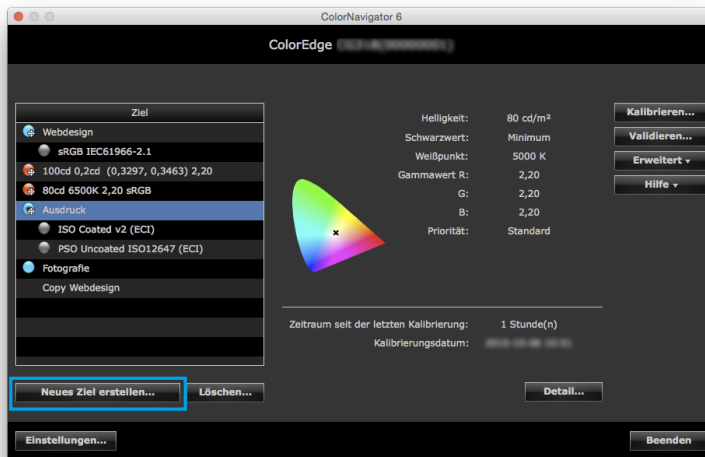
ColorNavigator 6

ColorEdge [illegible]

Ziel

Webdesign

sRGB IEC61966-2.1

100cd 0,2cd (0,3297, 0,3463) 2,20

80cd 6500K 2,20 sRGB

Ausdruck

ISO Coated v2 (ECI)

PSO Uncoated ISO12647 (ECI)

Fotografie

Copy Webdesign

Helligkeit: 80 cd/m²

Schwarzwert: Minimum

Weißpunkt: 5000 K

Gammawert R: 2,20

G: 2,20

B: 2,20

Priorität: Standard

Zeitraum seit der letzten Kalibrierung: 1 Stunde(n)

Kalibrierungsdatum: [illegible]

Kalibrieren...

Validieren...

Erweitert ▾

Hilfe ▾

Neues Ziel erstellen...

Löschen...

Detail...

Einstellungen...

Beenden